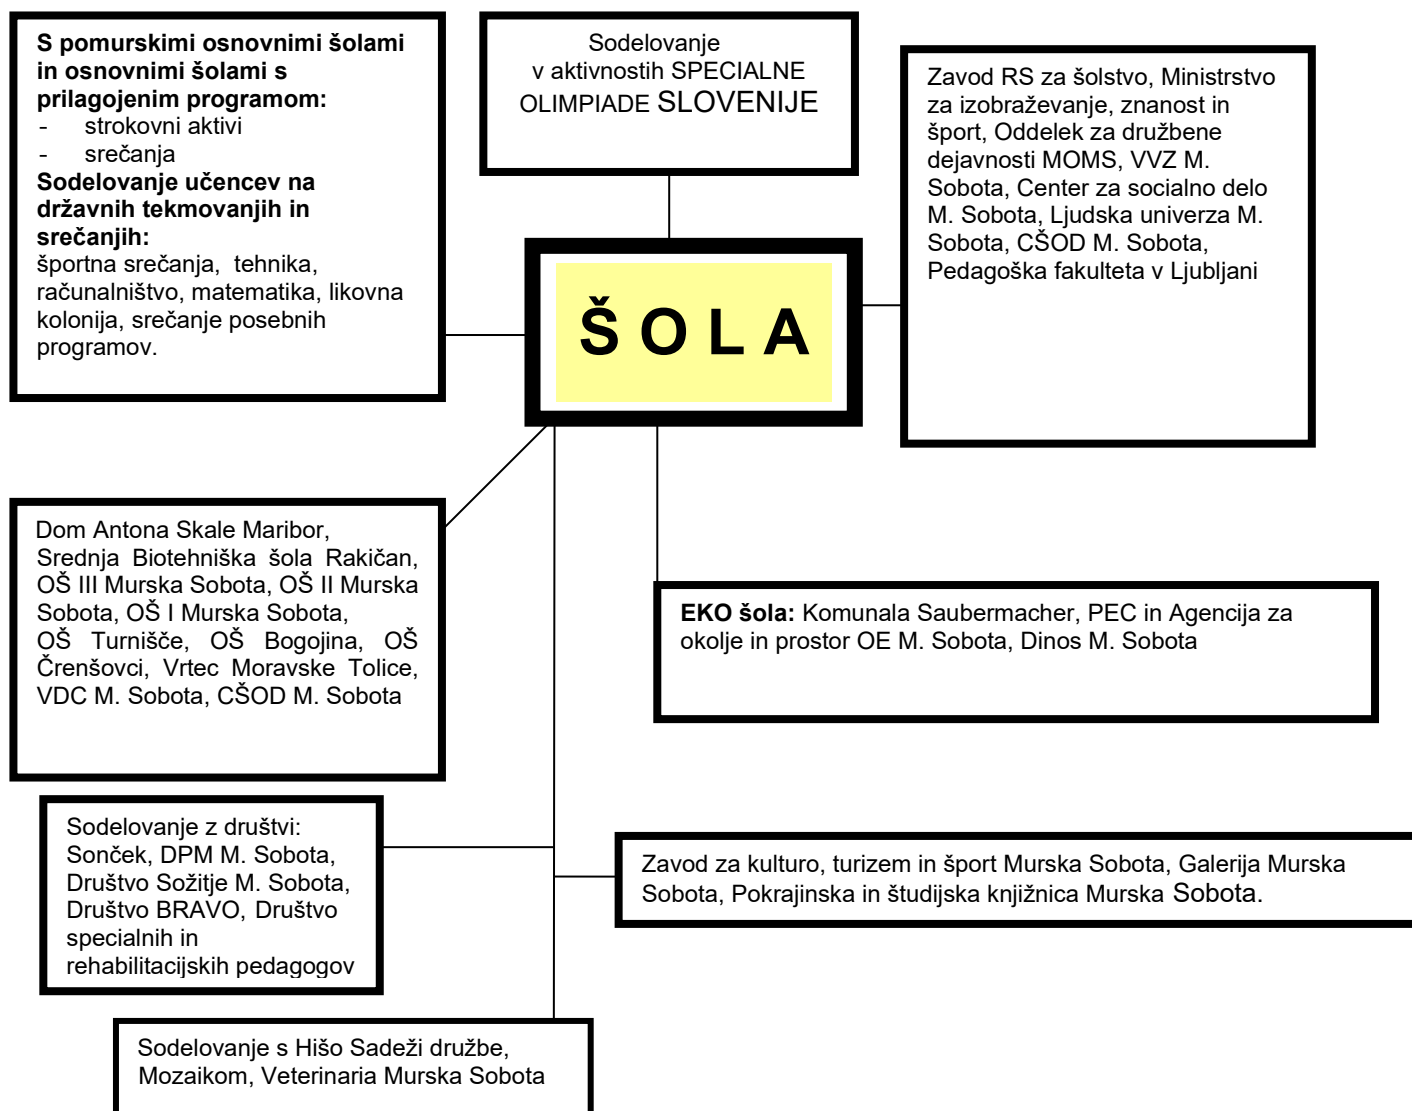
**S pomurskimi osnovnimi šolami in osnovnimi šolami s prilagojenim programom:**
- strokovni aktivi
- srečanja

**Sodelovanje učencev na državnih tekmovanjih in srečanjih:**
športna srečanja, tehnika, računalništvo, matematika, likovna kolonija, srečanje posebnih programov.

Sodelovanje v aktivnostih SPECIALNE OLIMPIADE SLOVENIJE

Zavod RS za šolstvo, Ministrstvo za izobraževanje, znanost in šport, Oddelek za družbene dejavnosti MOMS, VVZ M. Sobota, Center za socialno delo M. Sobota, Ljudska univerza M. Sobota, CŠOD M. Sobota, Pedagoška fakulteta v Ljubljani

Š O L A

Dom Antona Skale Maribor, Srednja Biotehniška šola Rakičan, OŠ III Murska Sobota, OŠ II Murska Sobota, OŠ I Murska Sobota, OŠ Turnišče, OŠ Bogojina, OŠ Črenšovci, Vrtec Moravske Tolice, VDC M. Sobota, CŠOD M. Sobota

**EKO šola:** Komunala Saubermacher, PEC in Agencija za okolje in prostor OE M. Sobota, Dinos M. Sobota

Sodelovanje z društvi: Sonček, DPM M. Sobota, Društvo Sožitje M. Sobota, Društvo BRAVO, Društvo specialnih in rehabilitacijskih pedagogov

Zavod za kulturo, turizem in šport Murska Sobota, Galerija Murska Sobota, Pokrajinska in študijska knjižnica Murska Sobota.

Sodelovanje s Hišo Sadeži družbe, Mozaikom, Veterinaria Murska Sobota